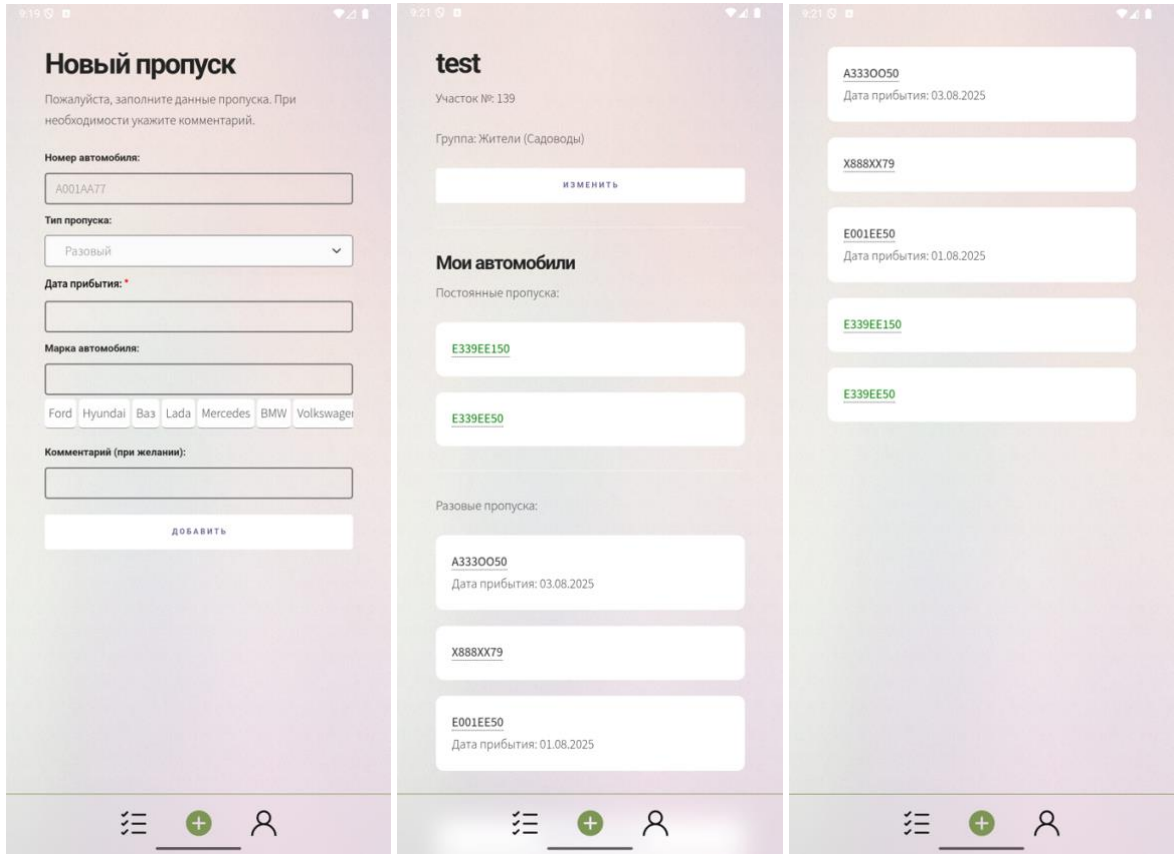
9:19

Новый пропуск

Пожалуйста, заполните данные пропуска. При необходимости укажите комментарий.

Номер автомобиля:

A001AA77

Тип пропуска:

Разовый

Дата прибытия: *

Марка автомобиля:

Ford Hyundai Ваз Lada Mercedes BMW Volkswagen

Комментарий (при желании):

ДОБАВИТЬ

9:21

test

Участок №: 139

Группа: Жители (Садоводы)

ИЗМЕНИТЬ

Мои автомобили

Постоянные пропуска:

E339EE150

E339EE50

Разовые пропуска:

A333OO50
Дата прибытия: 03.08.2025

X888XX79

E001EE50
Дата прибытия: 01.08.2025

9:21

A333OO50
Дата прибытия: 03.08.2025

X888XX79

E001EE50
Дата прибытия: 01.08.2025

E339EE150

E339EE50